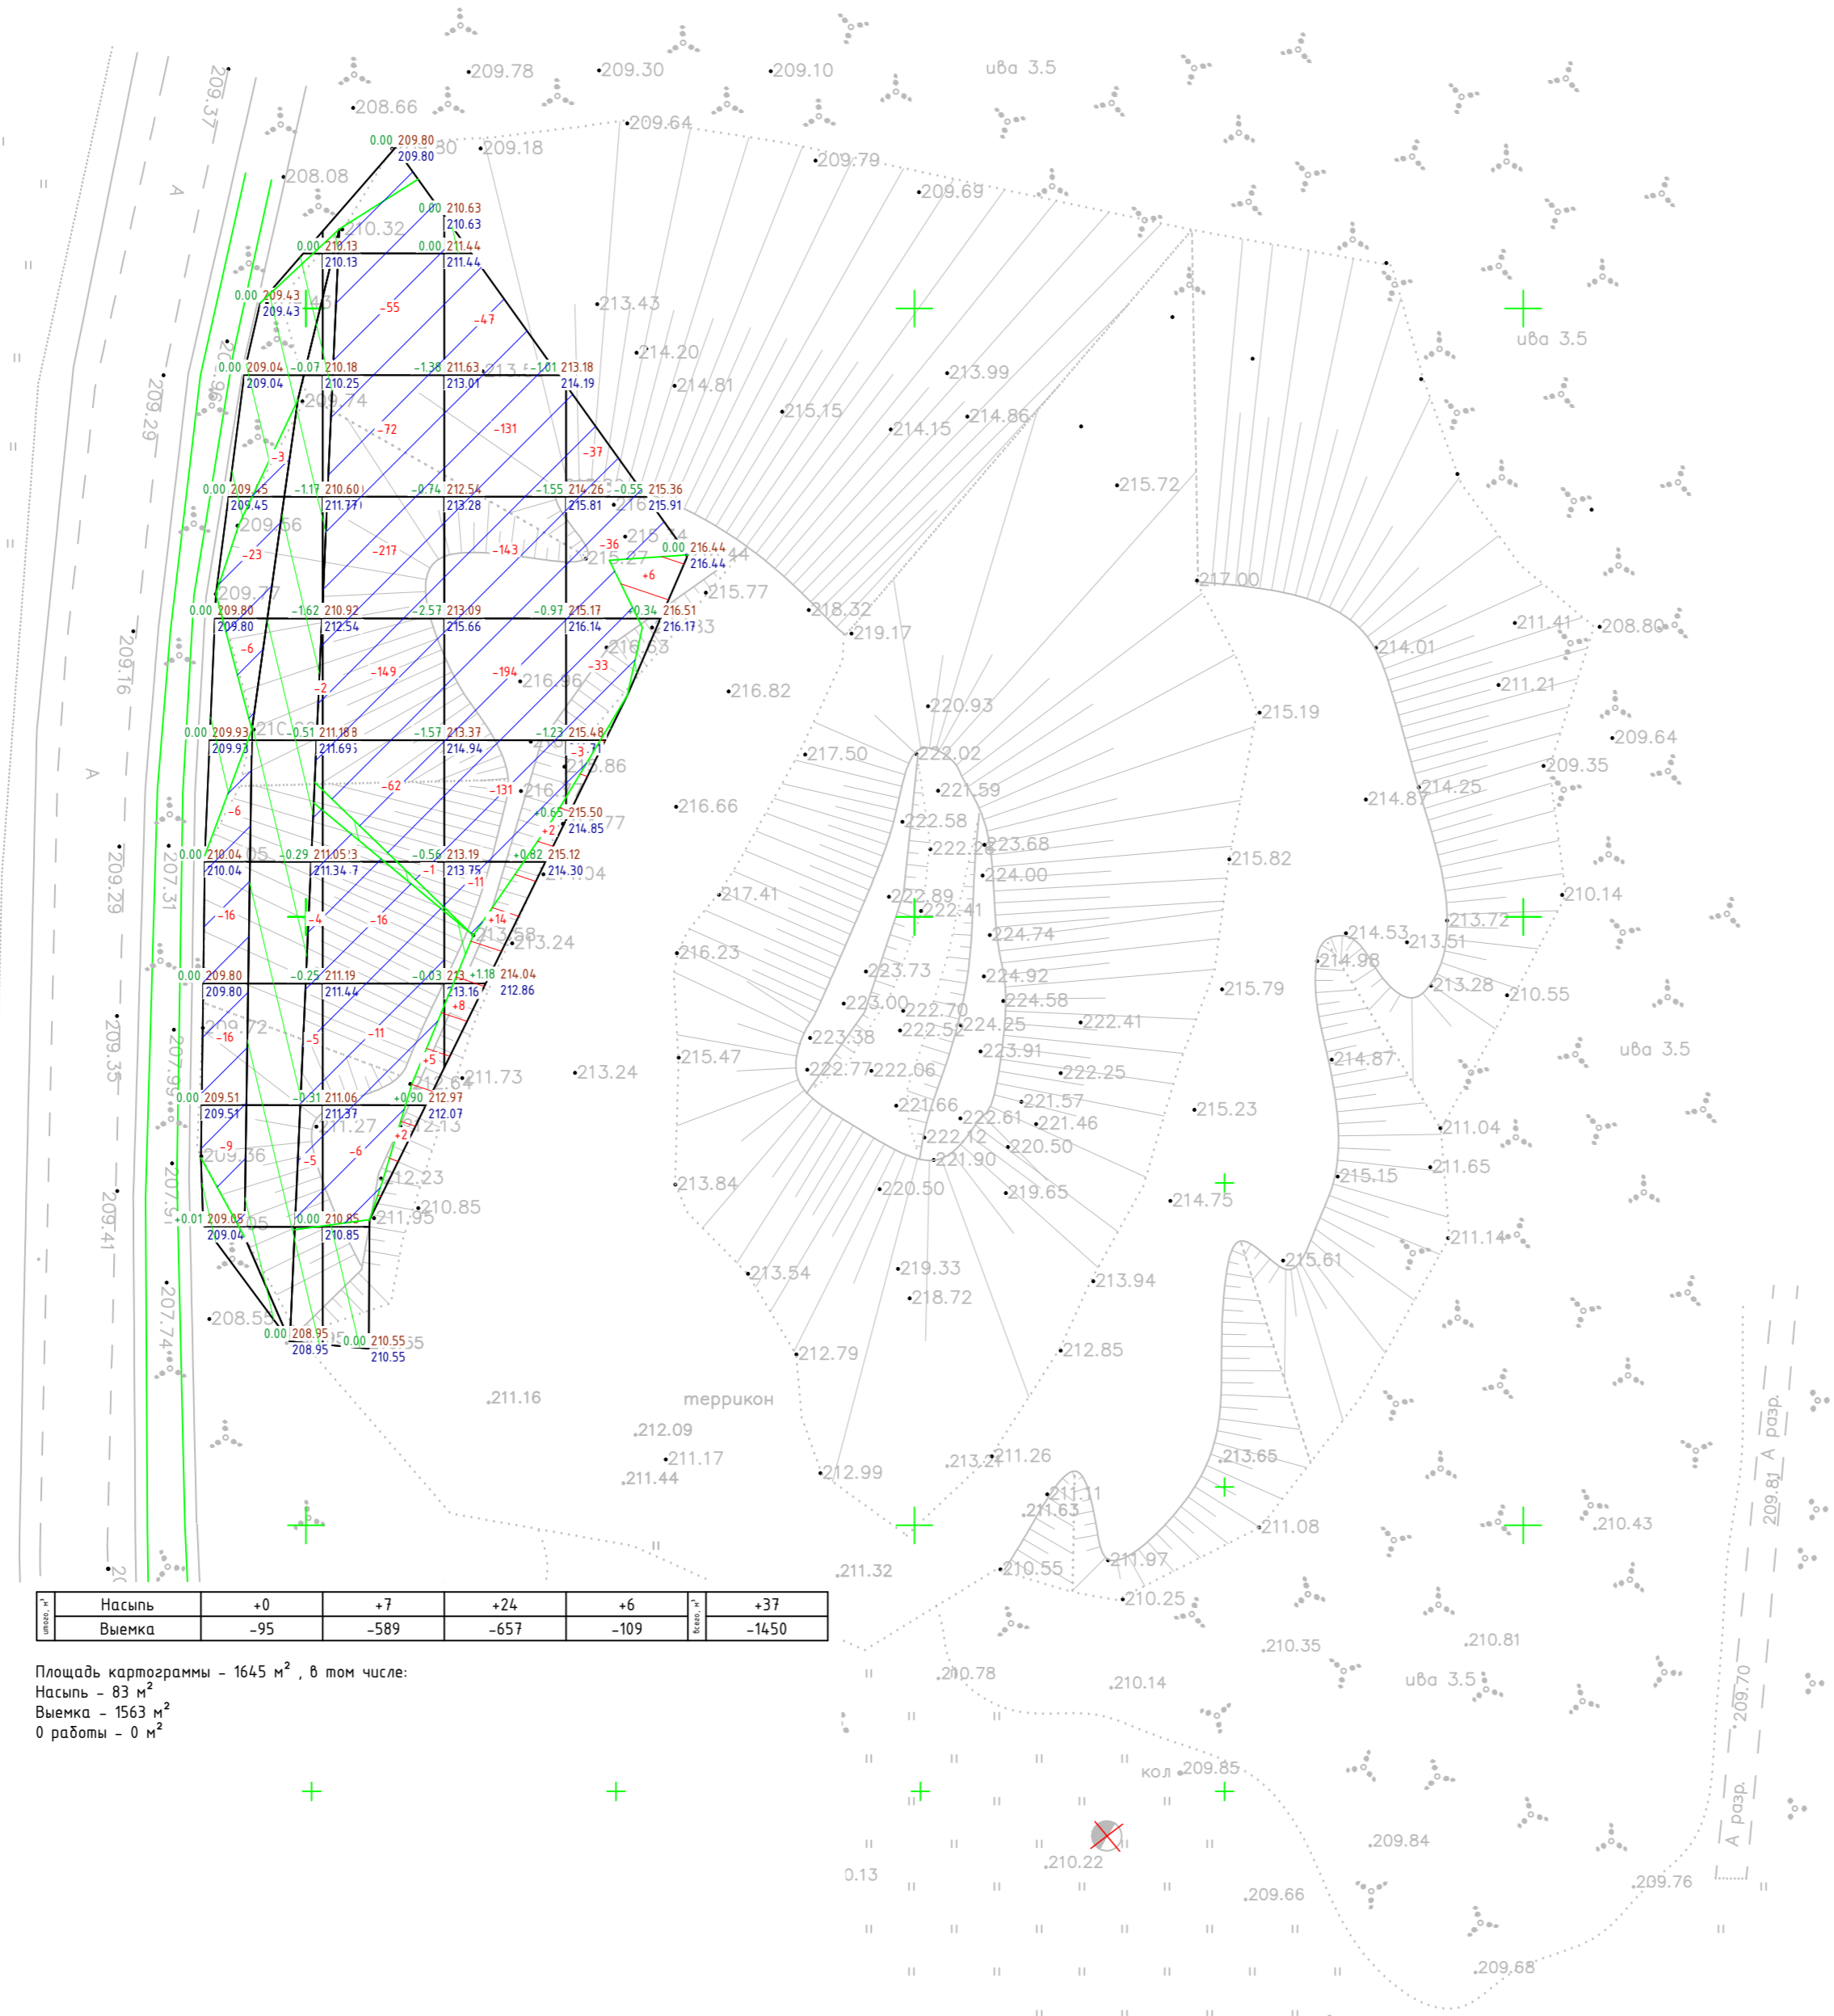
209.78 209.30 209.10 ива 3.5
209.37 208.66 209.64
0.00 209.80 209.80 209.18 209.79
208.08 0.00 210.63 210.63 209.69
210.32 0.00 210.13 210.13 0.00 211.44 211.44
0.00 209.43 209.43 -55 -47 213.43
0.00 209.04 209.04 -0.07 210.18 210.25 -1.38 211.63 213.01 -1.01 213.18 214.19 214.20 ива 3.5
209.29 209.74 -72 -131 214.81 213.99
-3 -37 215.15 214.15 214.86
0.00 209.45 209.45 -1.17 210.60 211.77 -0.74 212.54 213.28 -1.55 214.26 215.81 -0.55 215.36 215.91 215.72
209.56 -23 -217 -143 -36 0.00 216.44 216.44
+6 215.77 217.00
0.00 209.80 209.80 -1.62 210.92 212.54 -2.57 213.09 215.66 -0.97 215.17 216.14 0.34 216.51 216.17 218.32 219.17 211.41 208.80
209.16 -6 -149 -194 -33 214.01
-2 216.96 216.82 211.21
0.00 209.93 209.93 -0.51 211.18 211.69 -1.57 213.37 214.94 -1.23 215.48 220.93 215.19 209.64
217.50 222.02
-62 -131 216.66 221.59 214.87 214.25 209.35
-6 0.65 215.50 214.85 222.58 223.68
0.00 210.04 210.04 -0.29 211.05 211.34 -0.56 213.19 213.75 +0.82 215.12 214.30 222.2 215.82
209.29 207.31 -1 -11 224.00
-16 -4 -16 +14 217.41 222.89 222.41 210.14
213.58 213.24 224.74 214.53 213.51 213.72
216.23 214.98
0.00 209.80 209.80 -0.25 211.19 211.44 -0.03 213.16 +1.18 214.04 212.86 223.73 224.92 215.79 213.28 210.55
+8 223.00 224.58
209.35 209.72 -16 -5 -11 222.70 222.41
223.38 222.52 224.25
+5 215.47 223.91 214.87 ива 3.5
211.73 213.24 222.77 222.06 222.25
0.00 209.51 209.51 -0.31 211.06 211.37 +0.90 212.97 212.07 221.66 221.57 215.23
211.27 222.61 221.46 211.04
-9 -5 -6 +2 222.12 220.50
209.36 221.90 211.65
212.23 213.84 215.15
209.41 +0.01 209.05 209.04 0.00 210.85 210.85 210.85 220.50 219.65 214.75
211.95 211.14
215.61
213.54 219.33 213.94
208.55 218.72
0.00 208.95 208.95 0.00 210.55 210.55
212.79 212.85
211.16 террикон
212.09 А разр.
211.17 213.24 211.26 213.65
211.44 212.99 209.81
211.11
211.63 211.08 210.43
211.32 211.97
210.55
210.25

| итого, м³ | Насыпь | +0 | +7 | +24 | +6 | всего, м³ | +37 |
|---|---|---|---|---|---|---|---|
| | Выемка | -95 | -589 | -657 | -109 | | -1450 |

Площадь картограммы - 1645 м$^2$ , в том числе:
Насыпь - 83 м$^2$
Выемка - 1563 м$^2$
0 работы - 0 м$^2$

210.35 210.81
210.78 210.14 ива 3.5 209.70
кол 209.85
А разр.
210.13 210.22 209.84
209.66 209.76
209.68